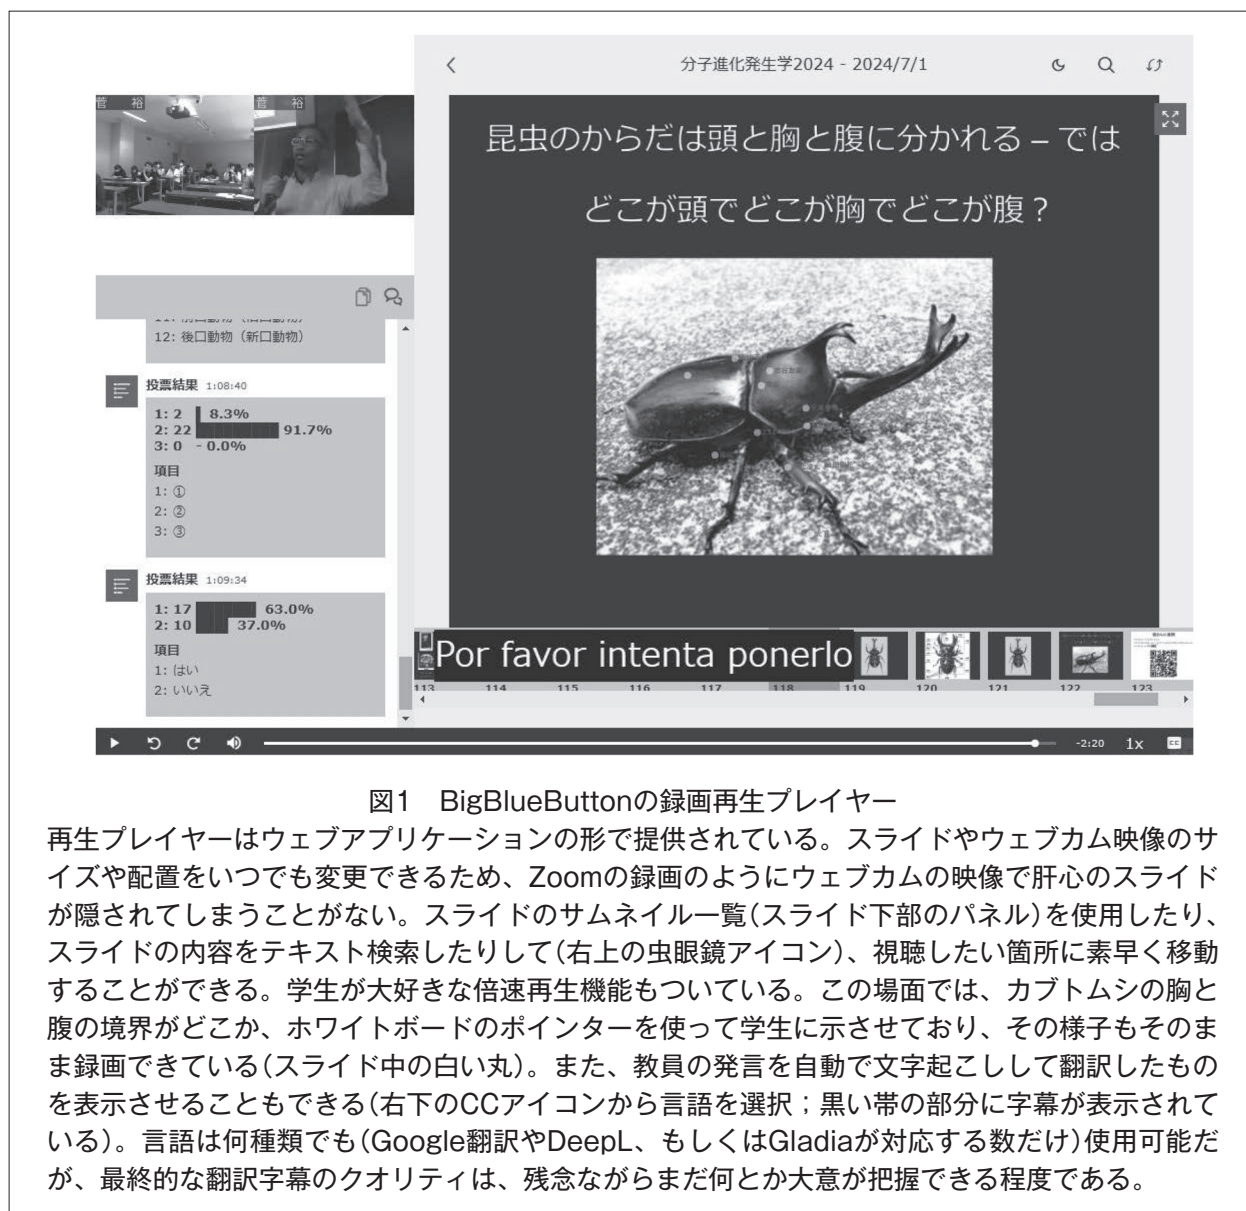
分子進化発生学2024 - 2024/7/1

菅　裕　菅　裕

昆虫のからだは頭と胸と腹に分かれる – では

どこが頭でどこが胸でどこが腹？

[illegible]

12: 後口動物（新口動物）

投票結果 1:08:40

1: 2　8.3%
2: 22　91.7%
3: 0　- 0.0%

項目
1: ①
2: ②
3: ③

投票結果 1:09:34

1: 17　63.0%
2: 10　37.0%

項目
1: はい
2: いいえ

Por favor intenta ponerlo

113 114 115 116 117 118 119 120 121 122 123

-2:20 1x

図1　BigBlueButtonの録画再生プレイヤー

再生プレイヤーはウェブアプリケーションの形で提供されている。スライドやウェブカム映像のサイズや配置をいつでも変更できるため、Zoomの録画のようにウェブカムの映像で肝心のスライドが隠されてしまうことがない。スライドのサムネイル一覧（スライド下部のパネル）を使用したり、スライドの内容をテキスト検索したりして（右上の虫眼鏡アイコン）、視聴したい箇所に素早く移動することができる。学生が大好きな倍速再生機能もついている。この場面では、カブトムシの胸と腹の境界がどこか、ホワイトボードのポインターを使って学生に示させており、その様子もそのまま録画できている（スライド中の白い丸）。また、教員の発言を自動で文字起こしして翻訳したものを表示させることもできる（右下のCCアイコンから言語を選択；黒い帯の部分に字幕が表示されている）。言語は何種類でも（Google翻訳やDeepL、もしくはGladiaが対応する数だけ）使用可能だが、最終的な翻訳字幕のクオリティは、残念ながらまだ何とか大意が把握できる程度である。